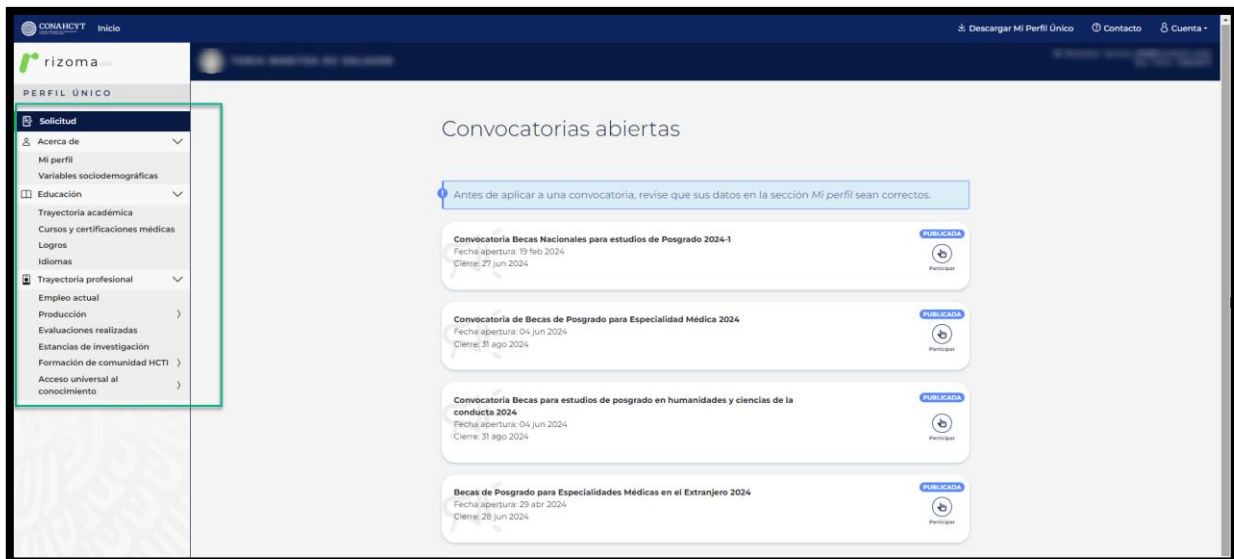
CONAHCYT Inicio

Descargar Mi Perfil Único ⓘ Contacto Cuenta

rizoma

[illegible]

PERFIL ÚNICO

Solicitud
Acerca de
Mi perfil
Variables sociodemográficas
Educación
Trayectoria académica
Cursos y certificaciones médicas
Logros
Idiomas
Trayectoria profesional
Empleo actual
Producción
Evaluaciones realizadas
Estancias de investigación
Formación de comunidad HCTI
Acceso universal al conocimiento

Convocatorias abiertas

Antes de aplicar a una convocatoria, revise que sus datos en la sección *Mi perfil* sean correctos.

Convocatoria Becas Nacionales para estudios de Posgrado 2024-1
Fecha apertura: 19 feb 2024
Cierre: 27 jun 2024
PUBLICADA
Participar

Convocatoria de Becas de Posgrado para Especialidad Médica 2024
Fecha apertura: 04 jun 2024
Cierre: 31 ago 2024
PUBLICADA
Participar

Convocatoria Becas para estudios de posgrado en humanidades y ciencias de la conducta 2024
Fecha apertura: 04 jun 2024
Cierre: 31 ago 2024
PUBLICADA
Participar

Becas de Posgrado para Especialidades Médicas en el Extranjero 2024
Fecha apertura: 29 abr 2024
Cierre: 28 jun 2024
PUBLICADA
Participar